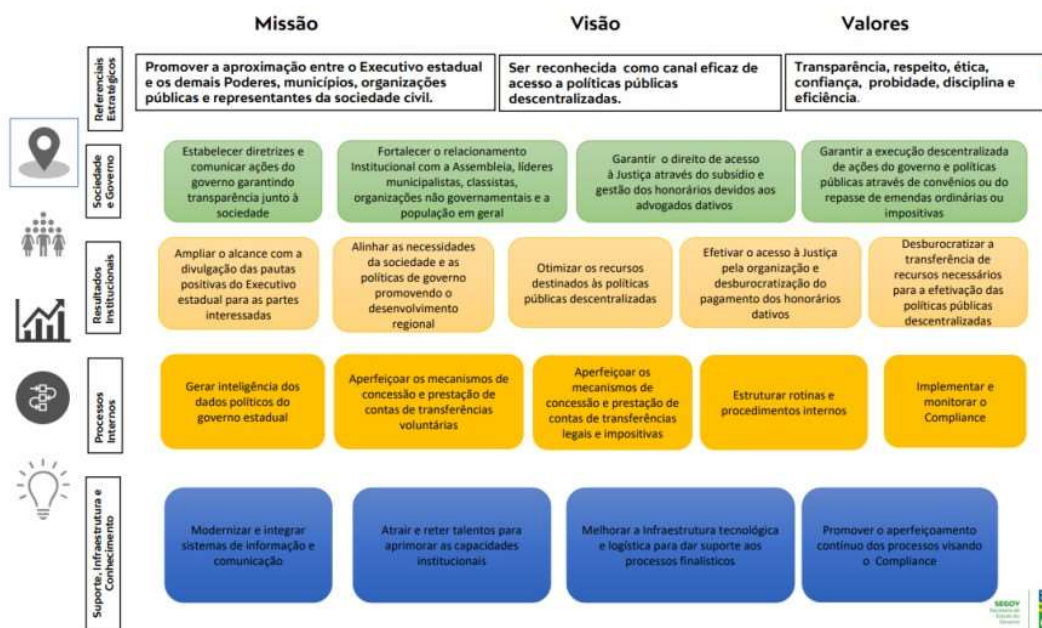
Missão

Visão

Valores

Referenciais Estratégicos

Promover a aproximação entre o Executivo estadual e os demais Poderes, municípios, organizações públicas e representantes da sociedade civil.

Ser reconhecida como canal eficaz de acesso a políticas públicas descentralizadas.

Transparência, respeito, ética, confiança, probidade, disciplina e eficiência.

Sociedade e Governo

Estabelecer diretrizes e comunicar ações do governo garantindo transparência junto à sociedade

Fortalecer o relacionamento Institucional com a Assembleia, líderes municipalistas, classistas, organizações não governamentais e a população em geral

Garantir o direito de acesso à Justiça através do subsídio e gestão dos honorários devidos aos advogados dativos

Garantir a execução descentralizada de ações do governo e políticas públicas através de convênios ou do repasse de emendas ordinárias ou impositivas

Resultados Institucionais

Ampliar o alcance com a divulgação das pautas positivas do Executivo estadual para as partes interessadas

Alinhar as necessidades da sociedade e as políticas de governo promovendo o desenvolvimento regional

Otimizar os recursos destinados às políticas públicas descentralizadas

Efetivar o acesso à Justiça pela organização e desburocratização do pagamento dos honorários dativos

Desburocratizar a transferência de recursos necessários para a efetivação das políticas públicas descentralizadas

Processos Internos

Gerar inteligência dos dados políticos do governo estadual

Aperfeiçoar os mecanismos de concessão e prestação de contas de transferências voluntárias

Aperfeiçoar os mecanismos de concessão e prestação de contas de transferências legais e impositivas

Estruturar rotinas e procedimentos internos

Implementar e monitorar o Compliance

Suporte, Infraestrutura e Conhecimento

Modernizar e integrar sistemas de informação e comunicação

Atrair e reter talentos para aprimorar as capacidades institucionais

Melhorar a Infraestrutura tecnológica e logística para dar suporte aos processos finalísticos

Promover o aperfeiçoamento contínuo dos processos visando o Compliance

SEGOV
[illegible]